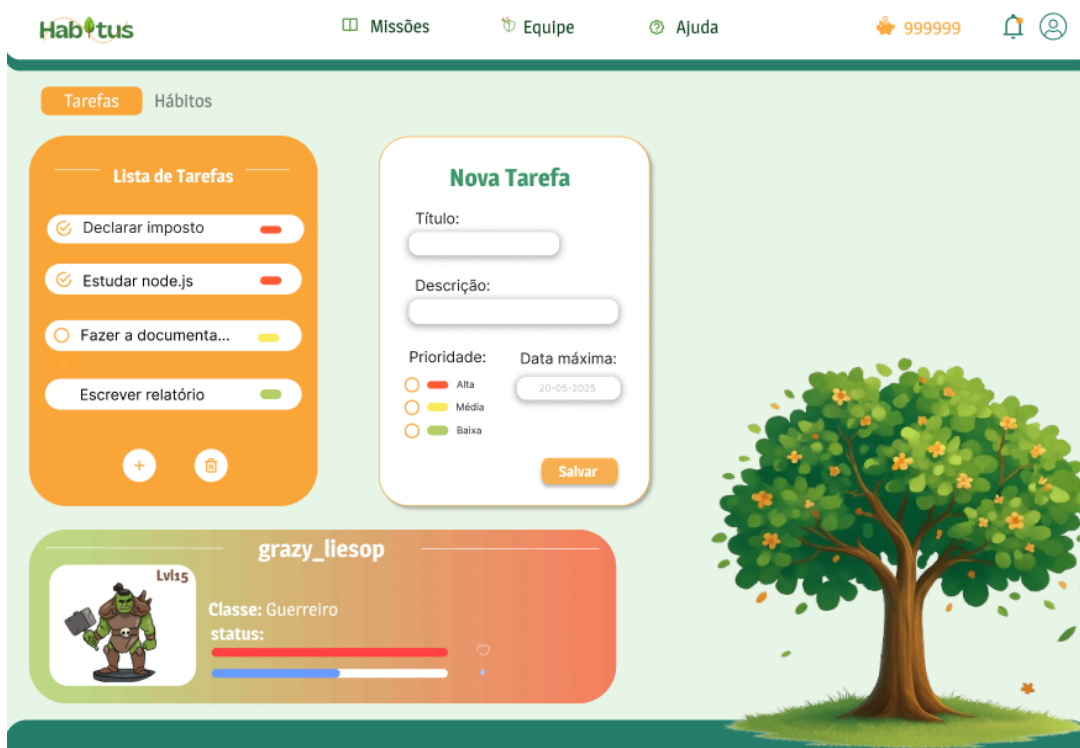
Habitus

Missões

Equipe

Ajuda

999999

Tarefas

Hábitos

Lista de Tarefas

Declarar imposto

Estudar node.js

Fazer a documenta...

Escrever relatório

+

Nova Tarefa

Título:

Descrição:

Prioridade:

Alta

Média

Baixa

Data máxima:

20-05-2025

Salvar

grazy_liesop

Lvl15

Classe: Guerreiro

status: